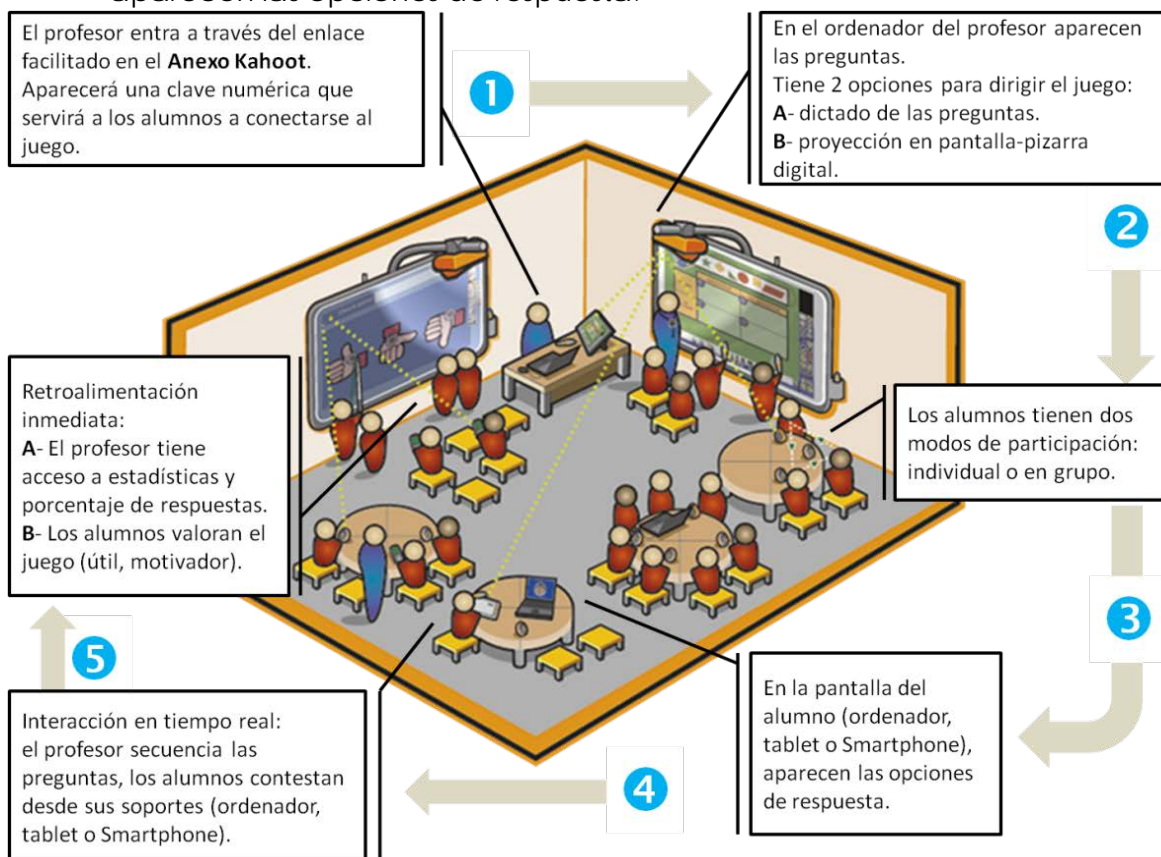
aparecen las opciones de respuesta.

El profesor entra a través del enlace facilitado en el **Anexo Kahoot**. Aparecerá una clave numérica que servirá a los alumnos a conectarse al juego.

1

En el ordenador del profesor aparecen las preguntas.
Tiene 2 opciones para dirigir el juego:
**A**- dictado de las preguntas.
**B**- proyección en pantalla-pizarra digital.

2

Los alumnos tienen dos modos de participación: individual o en grupo.

3

En la pantalla del alumno (ordenador, tablet o Smartphone), aparecen las opciones de respuesta.

4

Interacción en tiempo real: el profesor secuencia las preguntas, los alumnos contestan desde sus soportes (ordenador, tablet o Smartphone).

5

Retroalimentación inmediata:
**A**- El profesor tiene acceso a estadísticas y porcentaje de respuestas.
**B**- Los alumnos valoran el juego (útil, motivador).